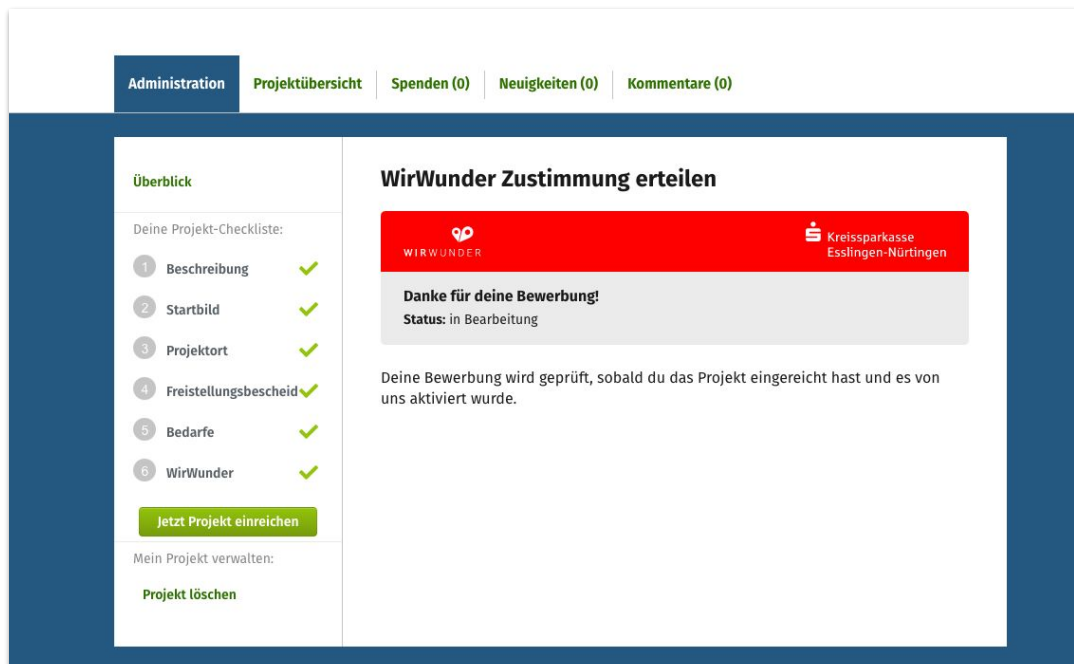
Administration | Projektübersicht | Spenden (0) | Neuigkeiten (0) | Kommentare (0)

Überblick

Deine Projekt-Checkliste:

1 Beschreibung
2 Startbild
3 Projektort
4 Freistellungsbescheid
5 Bedarfe
6 WirWunder

Jetzt Projekt einreichen

Mein Projekt verwalten:

Projekt löschen

WirWunder Zustimmung erteilen

WIRWUNDER

Kreissparkasse Esslingen-Nürtingen

Danke für deine Bewerbung!

Status: in Bearbeitung

Deine Bewerbung wird geprüft, sobald du das Projekt eingereicht hast und es von uns aktiviert wurde.